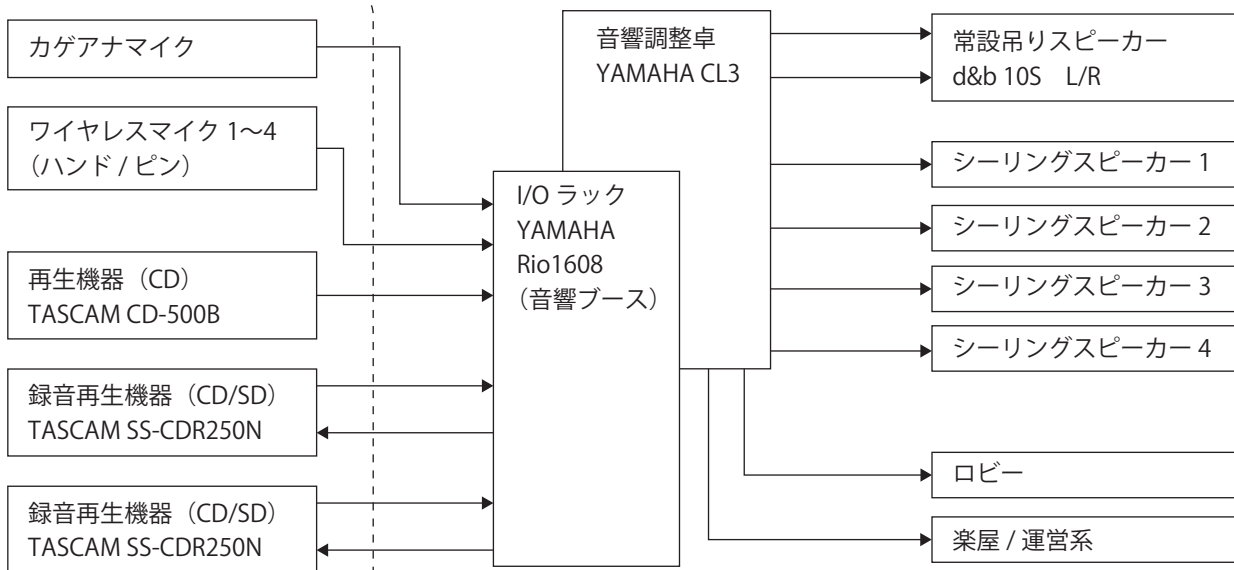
カゲアナマイク

ワイヤレスマイク 1～4
（ハンド / ピン）

再生機器（CD）
TASCAM CD-500B

録音再生機器（CD/SD）
TASCAM SS-CDR250N

録音再生機器（CD/SD）
TASCAM SS-CDR250N

音響調整卓
YAMAHA CL3

I/O ラック
YAMAHA
Rio1608
（音響ブース）

常設吊りスピーカー
d&b 10S　L/R

シーリングスピーカー 1

シーリングスピーカー 2

シーリングスピーカー 3

シーリングスピーカー 4

ロビー

楽屋 / 運営系